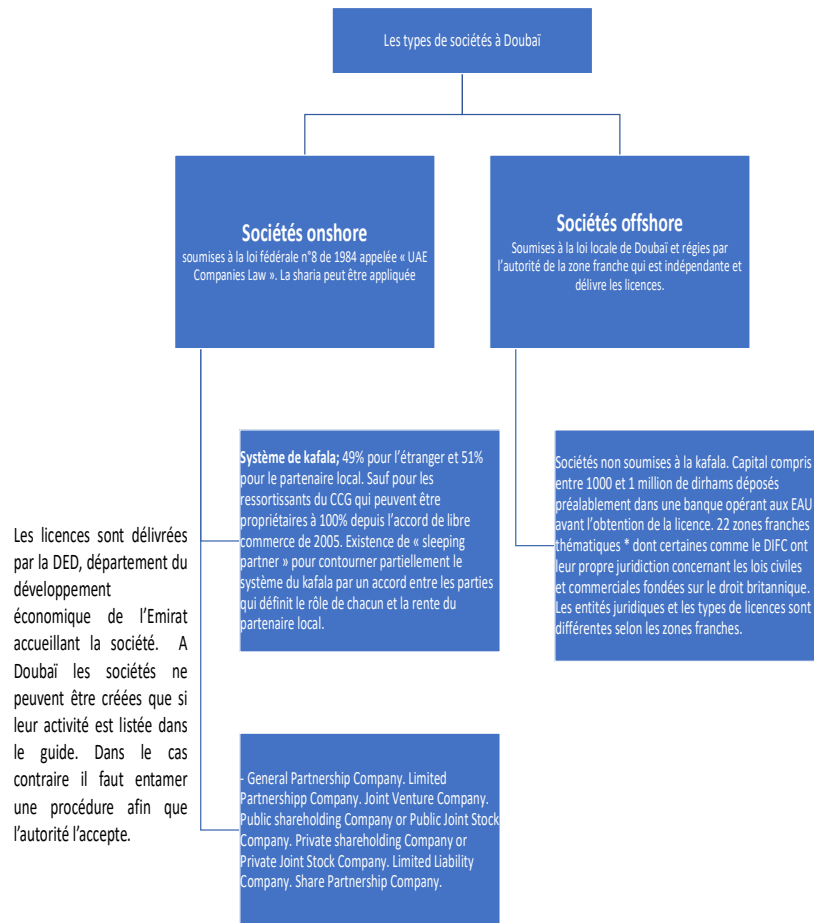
Les types de sociétés à Doubaï

Sociétés onshore
soumises à la loi fédérale n°8 de 1984 appelée « UAE Companies Law ». La sharia peut être appliquée

Sociétés offshore
Soumises à la loi locale de Doubaï et régies par l'autorité de la zone franche qui est indépendante et délivre les licences.

Système de kafala; 49% pour l'étranger et 51% pour le partenaire local. Sauf pour les ressortissants du CCG qui peuvent être propriétaires à 100% depuis l'accord de libre commerce de 2005. Existence de « sleeping partner » pour contourner partiellement le système du kafala par un accord entre les parties qui définit le rôle de chacun et la rente du partenaire local.

Sociétés non soumises à la kafala. Capital compris entre 1000 et 1 million de dirhams déposés préalablement dans une banque opérant aux EAU avant l'obtention de la licence. 22 zones franches thématiques * dont certaines comme le DIFC ont leur propre juridiction concernant les lois civiles et commerciales fondées sur le droit britannique. Les entités juridiques et les types de licences sont différentes selon les zones franches.

Les licences sont délivrées par la DED, département du développement économique de l'Emirat accueillant la société. A Doubaï les sociétés ne peuvent être créées que si leur activité est listée dans le guide. Dans le cas contraire il faut entamer une procédure afin que l'autorité l'accepte.

- General Partnership Company. Limited Partnershipp Company. Joint Venture Company. Public shareholding Company or Public Joint Stock Company. Private shareholding Company or Private Joint Stock Company. Limited Liability Company. Share Partnership Company.